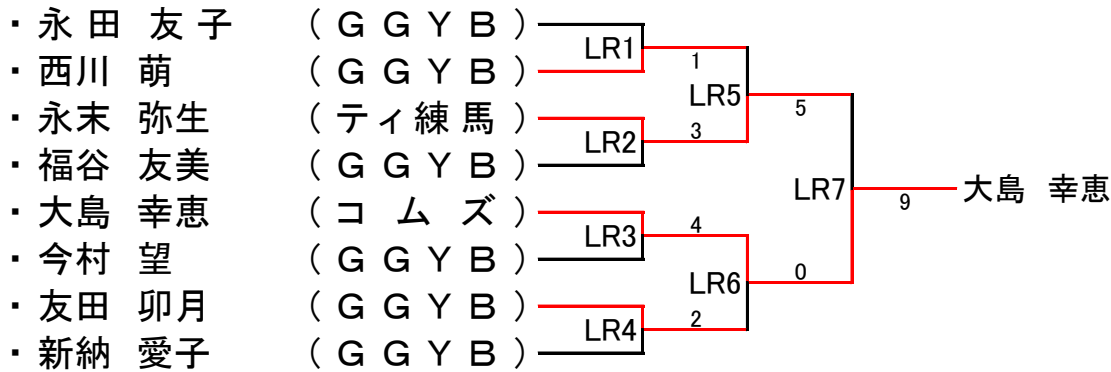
・永田 友子 （ＧＧＹＢ）
・西川 萌 （ＧＧＹＢ）
・永末 弥生 （ティ練馬）
・福谷 友美 （ＧＧＹＢ）
・大島 幸恵 （コムズ）
・今村 望 （ＧＧＹＢ）
・友田 卯月 （ＧＧＹＢ）
・新納 愛子 （ＧＧＹＢ）

LR1
1
LR5
5
3
LR2
LR7
9
大島 幸恵
LR3
4
LR6
0
LR4
2